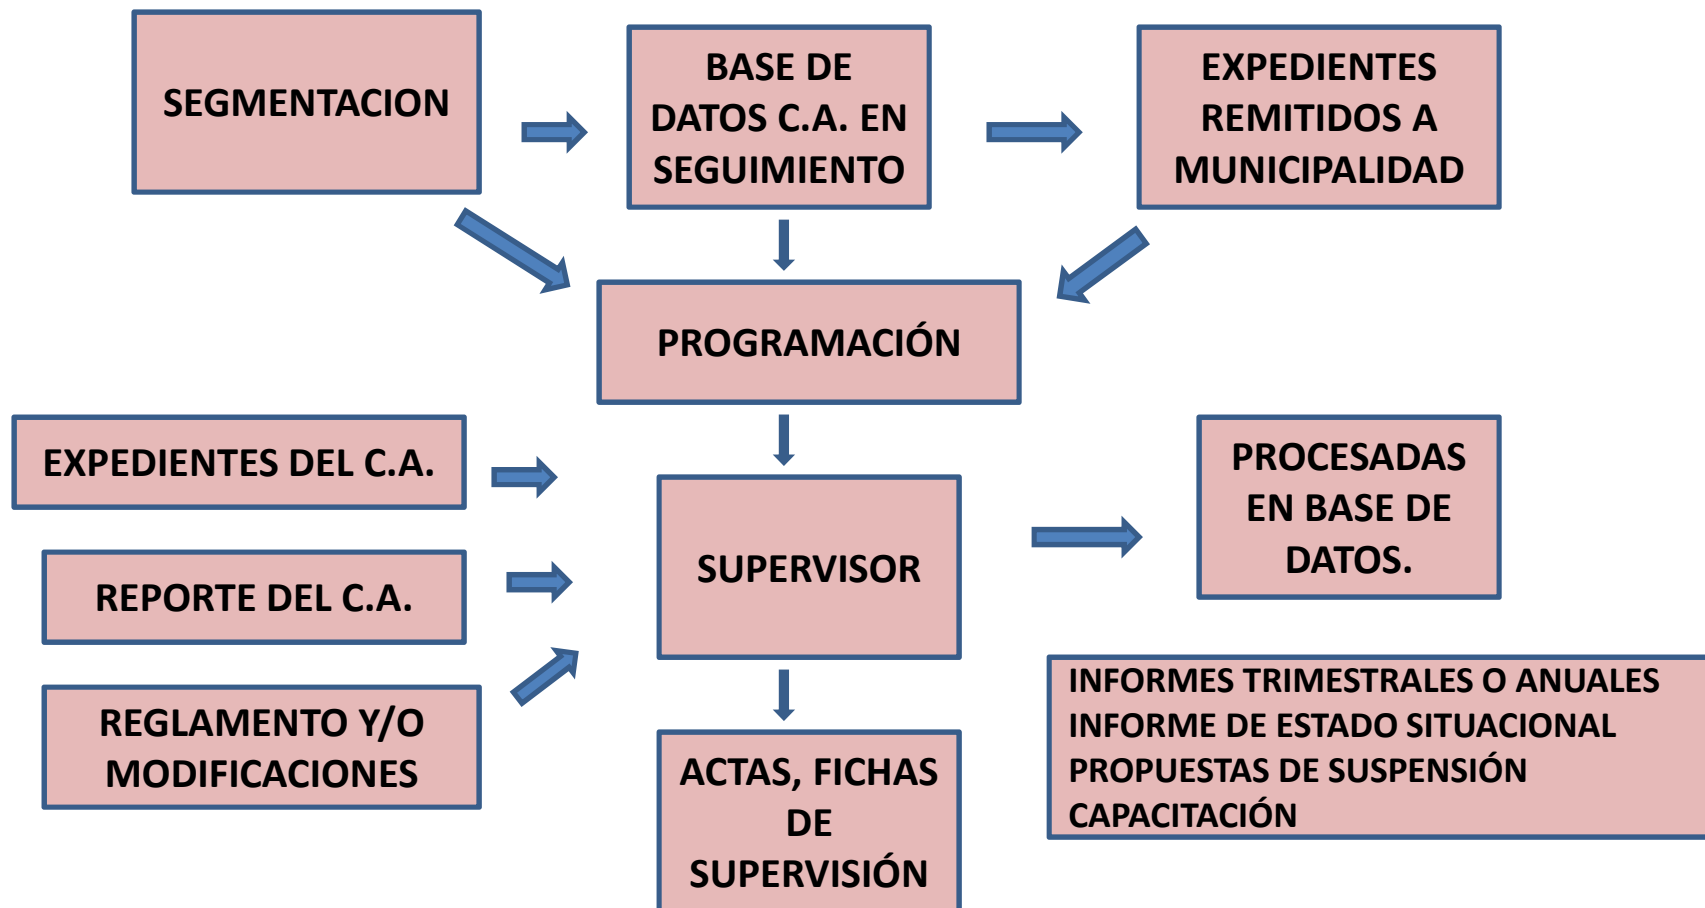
SEGMENTACION

BASE DE DATOS C.A. EN SEGUIMIENTO

EXPEDIENTES REMITIDOS A MUNICIPALIDAD

PROGRAMACIÓN

EXPEDIENTES DEL C.A.

REPORTE DEL C.A.

REGLAMENTO Y/O MODIFICACIONES

SUPERVISOR

PROCESADAS EN BASE DE DATOS.

INFORMES TRIMESTRALES O ANUALES
INFORME DE ESTADO SITUACIONAL
PROPUESTAS DE SUSPENSIÓN
CAPACITACIÓN

ACTAS, FICHAS DE SUPERVISIÓN